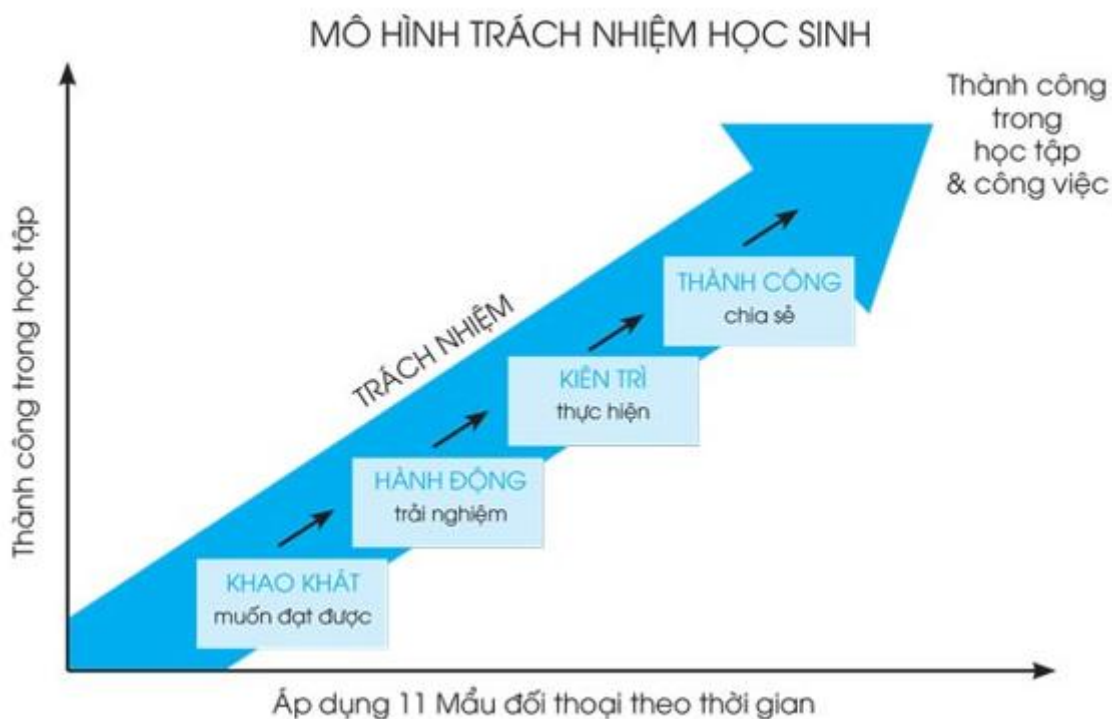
MÔ HÌNH TRÁCH NHIỆM HỌC SINH

Thành công trong học tập

Thành công trong học tập & công việc

TRÁCH NHIỆM

THÀNH CÔNG
chia sẻ

KIÊN TRÌ
thực hiện

HÀNH ĐỘNG
trải nghiệm

KHAO KHÁT
muốn đạt được

Áp dụng 11 Mẩu đối thoại theo thời gian